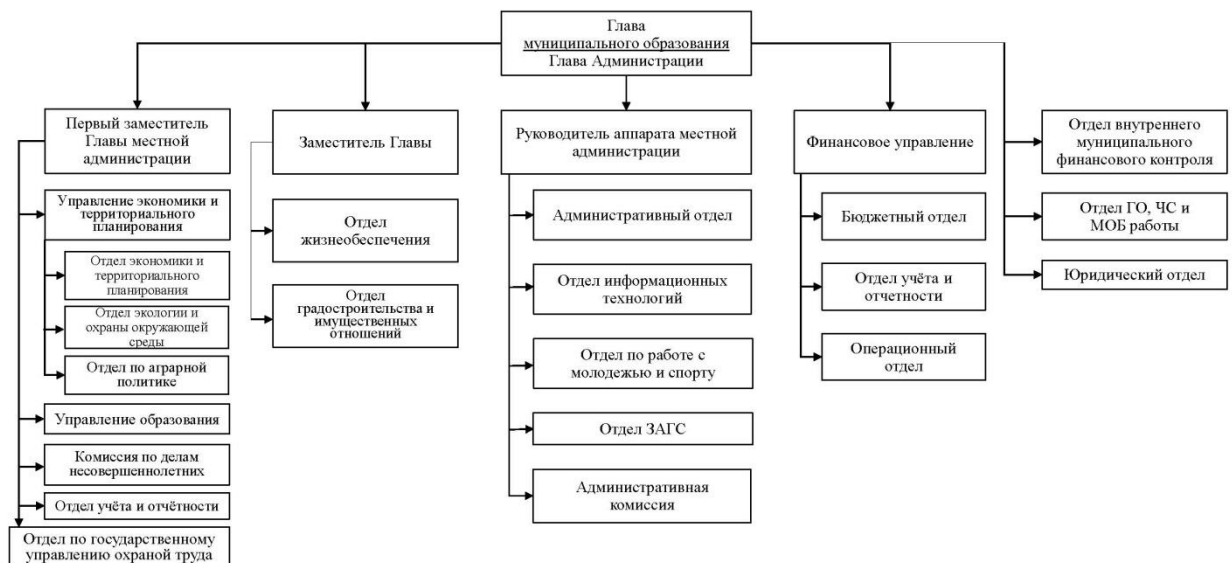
Глава
муниципального образования
Глава Администрации

Первый заместитель Главы местной администрации

Управление экономики и территориального планирования

Отдел экономики и территориального планирования

Отдел экологии и охраны окружающей среды

Отдел по аграрной политике

Управление образования

Комиссия по делам несовершеннолетних

Отдел учёта и отчётности

Отдел по государственному управлению охраной труда

Заместитель Главы

Отдел жизнеобеспечения

Отдел градостроительства и имущественных отношений

Руководитель аппарата местной администрации

Административный отдел

Отдел информационных технологий

Отдел по работе с молодежью и спорту

Отдел ЗАГС

Административная комиссия

Финансовое управление

Бюджетный отдел

Отдел учёта и отчетности

Операционный отдел

Отдел внутреннего муниципального финансового контроля

Отдел ГО, ЧС и МОБ работы

Юридический отдел